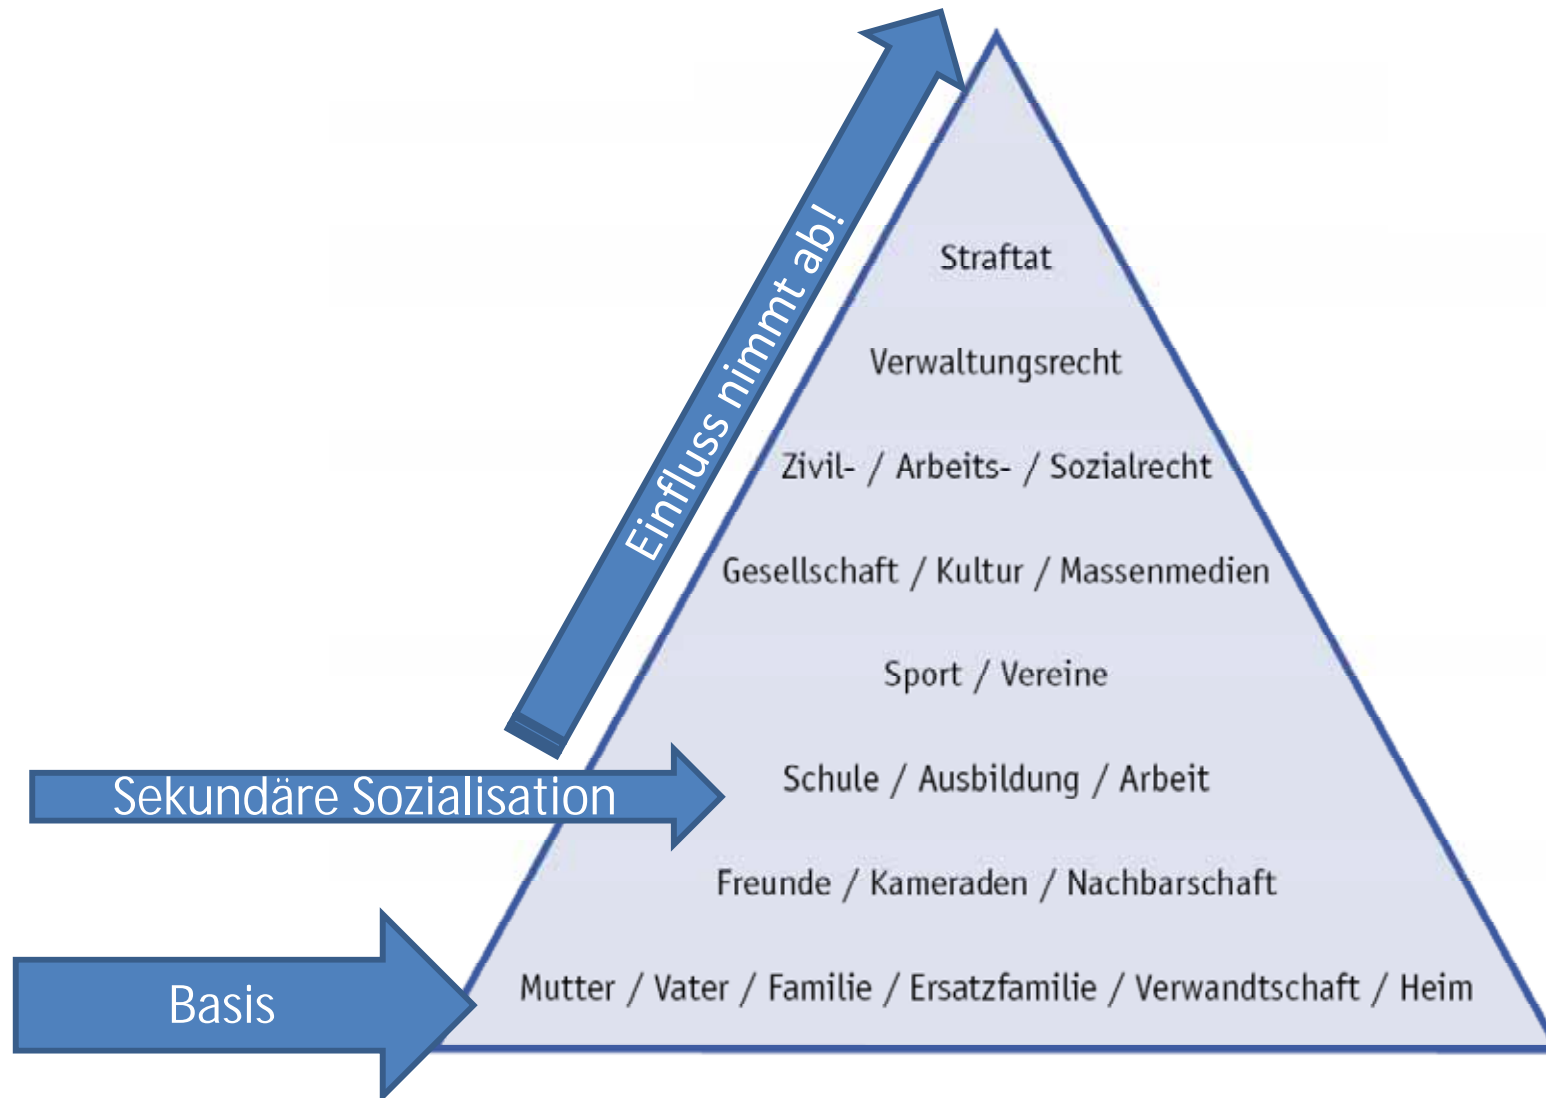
Einfluss nimmt ab!

Straftat

Verwaltungsrecht

Zivil- / Arbeits- / Sozialrecht

Gesellschaft / Kultur / Massenmedien

Sport / Vereine

Sekundäre Sozialisation

Schule / Ausbildung / Arbeit

Freunde / Kameraden / Nachbarschaft

Basis

Mutter / Vater / Familie / Ersatzfamilie / Verwandtschaft / Heim